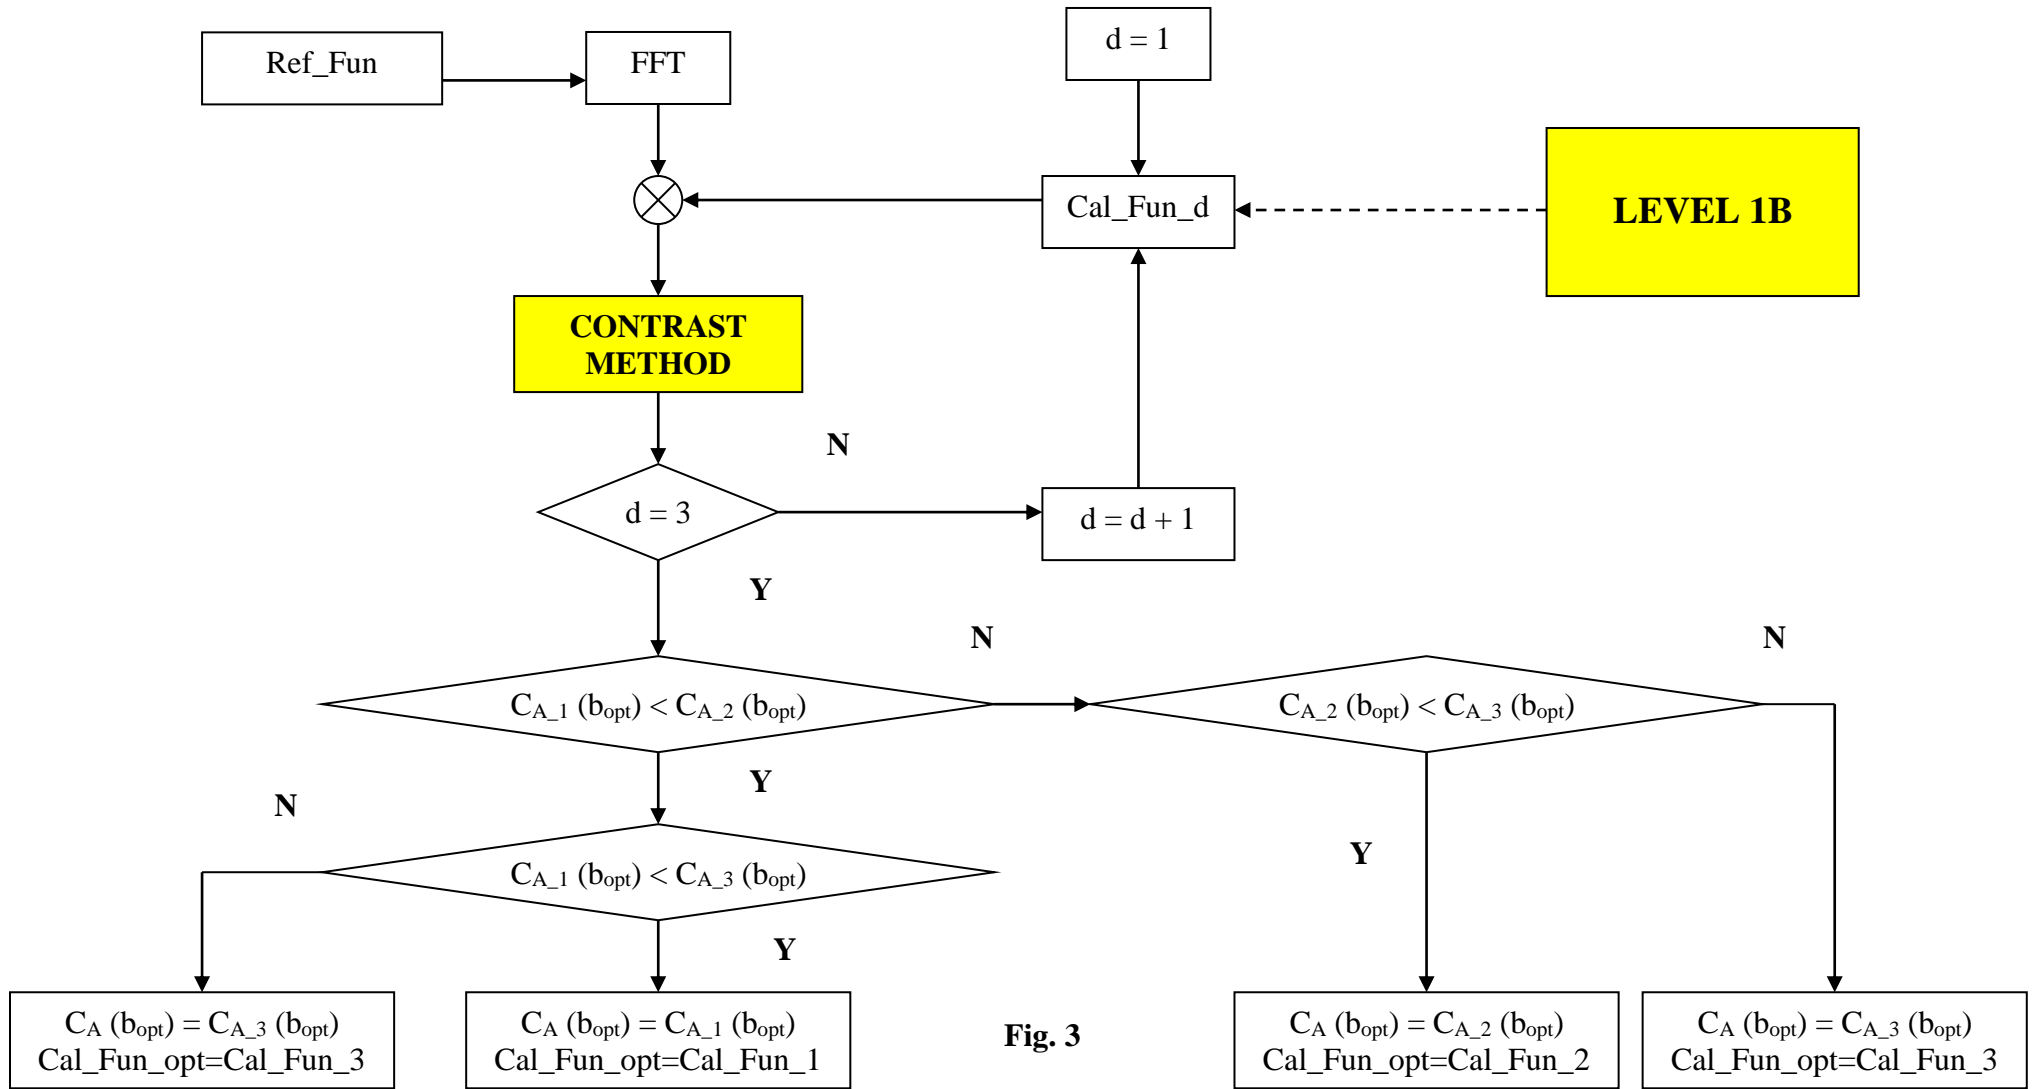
Ref_Fun

FFT

d = 1

Cal_Fun_d

LEVEL 1B

CONTRAST METHOD

N

d = 3

d = d + 1

Y

N

N

$C_{A\_1}$ ($b_{opt}$) < $C_{A\_2}$ ($b_{opt}$)

$C_{A\_2}$ ($b_{opt}$) < $C_{A\_3}$ ($b_{opt}$)

Y

N

$C_{A\_1}$ ($b_{opt}$) < $C_{A\_3}$ ($b_{opt}$)

Y

Y

$C_A$ ($b_{opt}$) = $C_{A\_3}$ ($b_{opt}$)
Cal_Fun_opt=Cal_Fun_3

$C_A$ ($b_{opt}$) = $C_{A\_1}$ ($b_{opt}$)
Cal_Fun_opt=Cal_Fun_1

Fig. 3

$C_A$ ($b_{opt}$) = $C_{A\_2}$ ($b_{opt}$)
Cal_Fun_opt=Cal_Fun_2

$C_A$ ($b_{opt}$) = $C_{A\_3}$ ($b_{opt}$)
Cal_Fun_opt=Cal_Fun_3